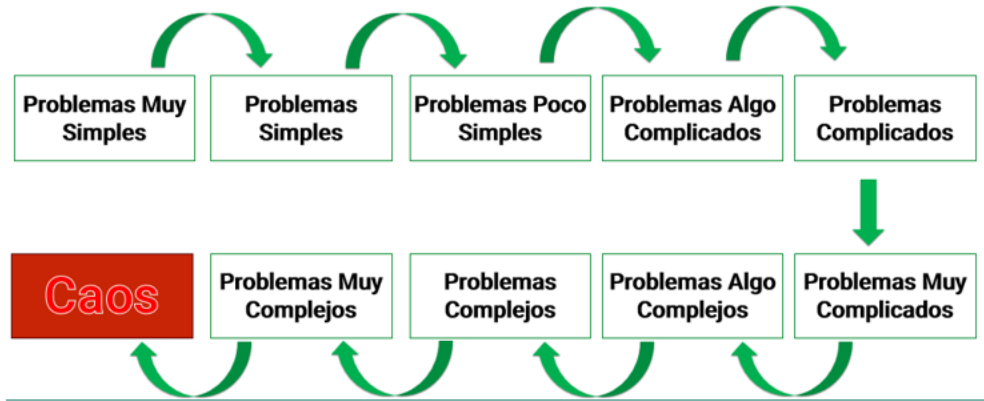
Problemas Muy Simples

Problemas Simples

Problemas Poco Simples

Problemas Algo Complicados

Problemas Complicados

Problemas Muy Complicados

Problemas Algo Complejos

Problemas Complejos

Problemas Muy Complejos

Caos